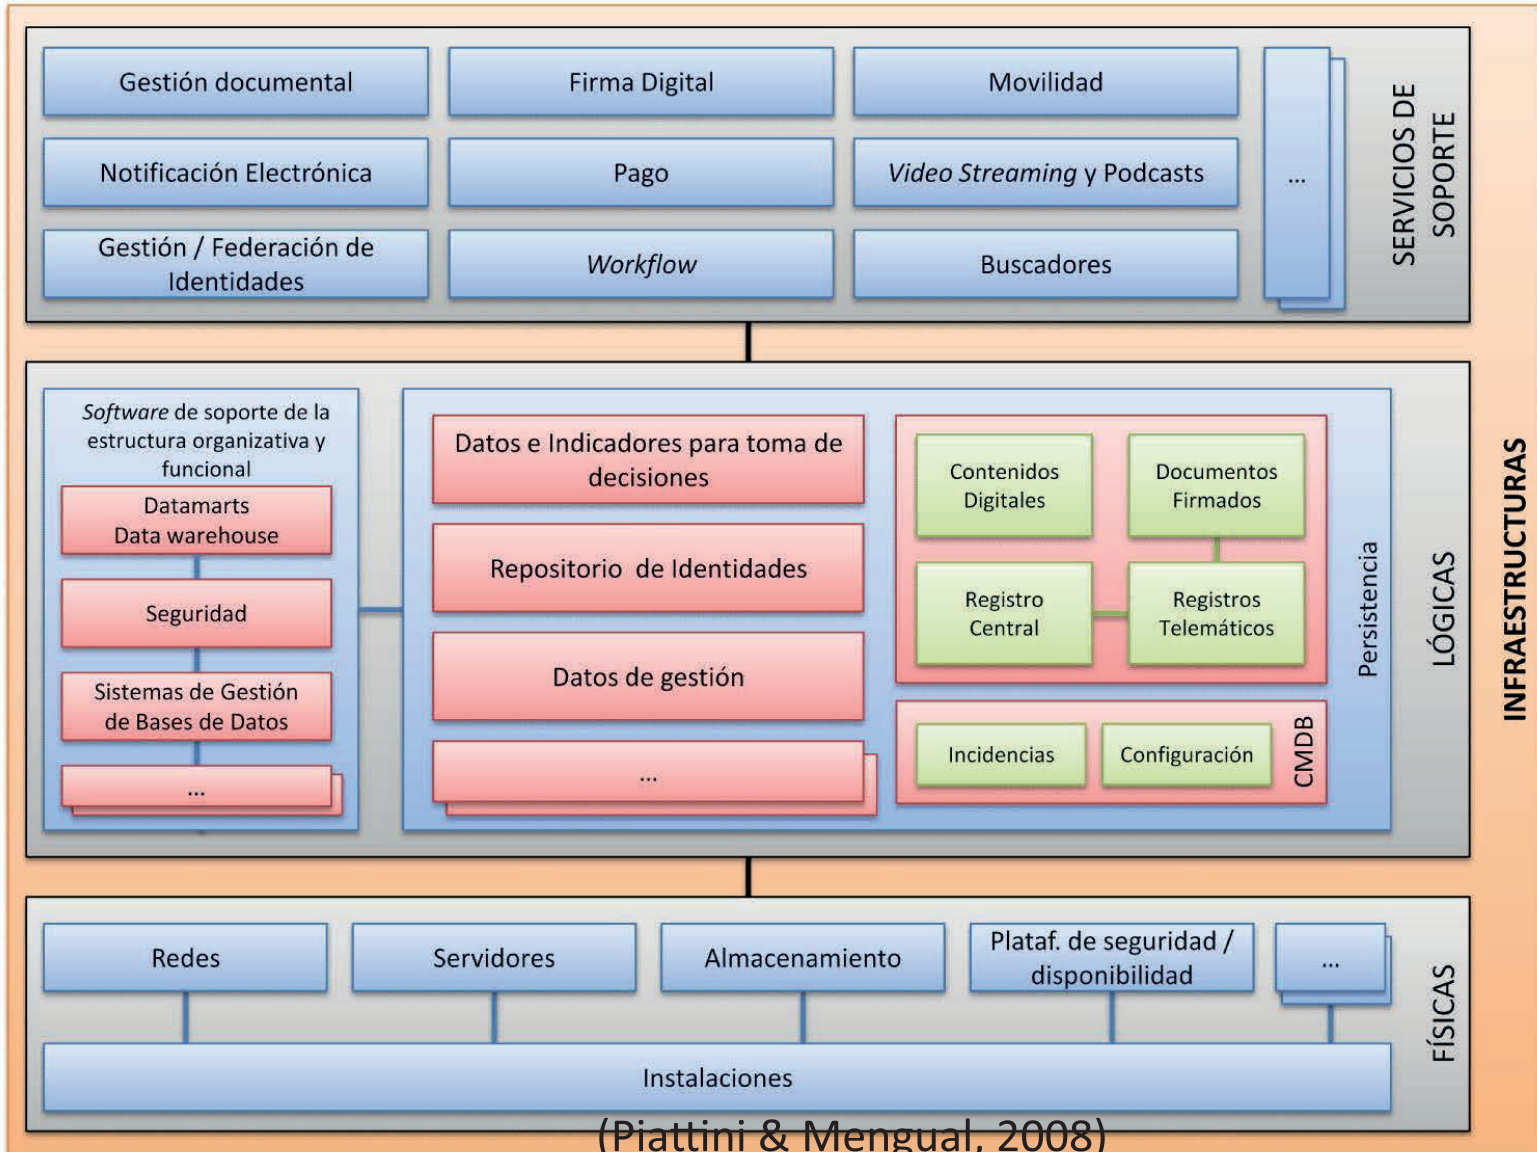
Gestión documental

Firma Digital

Movilidad

Notificación Electrónica

Pago

*Video Streaming* y Podcasts

...

Gestión / Federación de Identidades

*Workflow*

Buscadores

SERVICIOS DE SOPORTE

*Software* de soporte de la estructura organizativa y funcional

Datamarts Data warehouse

Seguridad

Sistemas de Gestión de Bases de Datos

...

Datos e Indicadores para toma de decisiones

Repositorio de Identidades

Datos de gestión

...

Contenidos Digitales

Documentos Firmados

Registro Central

Registros Telemáticos

Persistencia

Incidencias

Configuración

CMDB

LÓGICAS

INFRAESTRUCTURAS

Redes

Servidores

Almacenamiento

Plataf. de seguridad / disponibilidad

...

Instalaciones

FÍSICAS

(Piattini & Mengual, 2008)